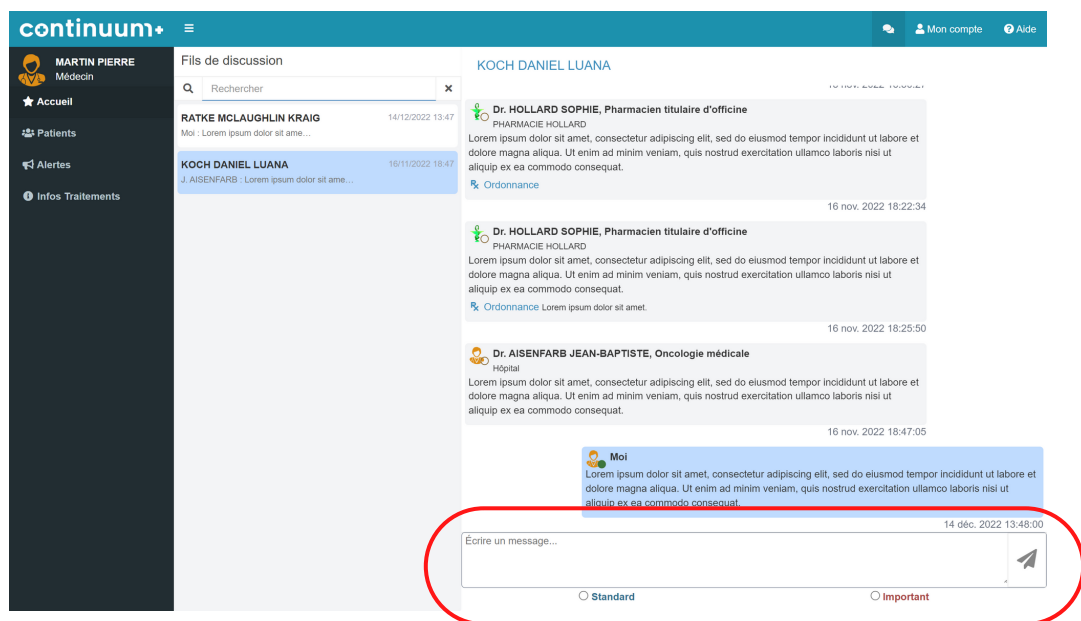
continuum+ ≡

Mon compte
Aide

MARTIN PIERRE
Médecin

Accueil
Patients
Alertes
Infos Traitements

Fils de discussion

Rechercher

RATKE MCLAUGHLIN KRAIG 14/12/2022 13:47
Moi : Lorem ipsum dolor sit ame…

KOCH DANIEL LUANA 16/11/2022 18:47
J. AISENFARB : Lorem ipsum dolor sit ame…

KOCH DANIEL LUANA

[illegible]

Dr. HOLLARD SOPHIE, Pharmacien titulaire d'officine
PHARMACIE HOLLARD
Lorem ipsum dolor sit amet, consectetur adipiscing elit, sed do eiusmod tempor incididunt ut labore et dolore magna aliqua. Ut enim ad minim veniam, quis nostrud exercitation ullamco laboris nisi ut aliquip ex ea commodo consequat.
Ordonnance

16 nov. 2022 18:22:34

Dr. HOLLARD SOPHIE, Pharmacien titulaire d'officine
PHARMACIE HOLLARD
Lorem ipsum dolor sit amet, consectetur adipiscing elit, sed do eiusmod tempor incididunt ut labore et dolore magna aliqua. Ut enim ad minim veniam, quis nostrud exercitation ullamco laboris nisi ut aliquip ex ea commodo consequat.
Ordonnance Lorem ipsum dolor sit amet.

16 nov. 2022 18:25:50

Dr. AISENFARB JEAN-BAPTISTE, Oncologie médicale
Hôpital
Lorem ipsum dolor sit amet, consectetur adipiscing elit, sed do eiusmod tempor incididunt ut labore et dolore magna aliqua. Ut enim ad minim veniam, quis nostrud exercitation ullamco laboris nisi ut aliquip ex ea commodo consequat.

16 nov. 2022 18:47:05

Moi
Lorem ipsum dolor sit amet, consectetur adipiscing elit, sed do eiusmod tempor incididunt ut labore et dolore magna aliqua. Ut enim ad minim veniam, quis nostrud exercitation ullamco laboris nisi ut aliquip ex ea commodo consequat.

14 déc. 2022 13:48:00

Écrire un message...

Standard
Important